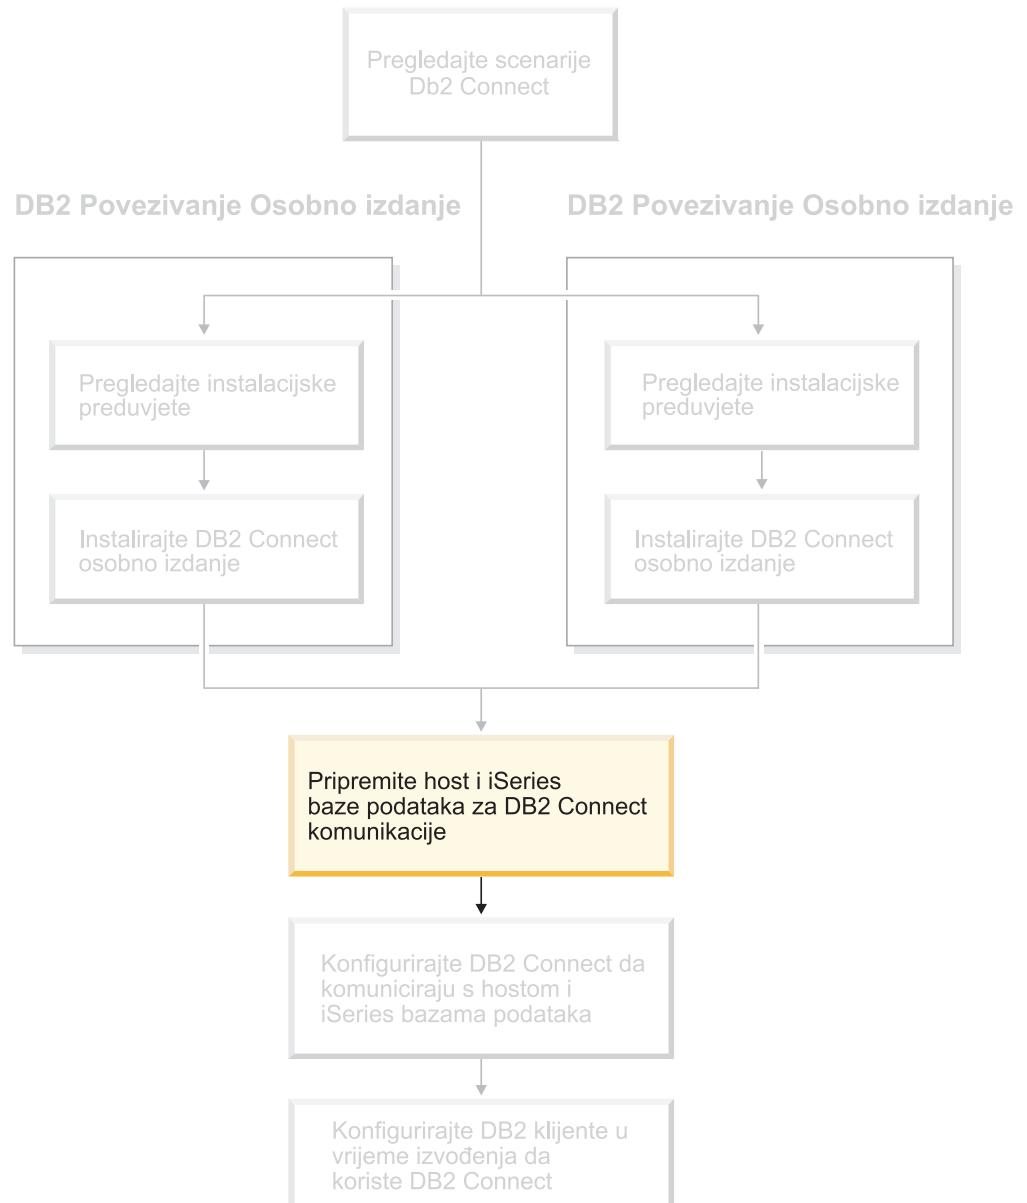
Pregledajte scenarije Db2 Connect

DB2 Povezivanje Osobno izdanje

DB2 Povezivanje Osobno izdanje

Pregledajte instalacijske preduvjete

Instalirajte DB2 Connect osobno izdanje

Pregledajte instalacijske preduvjete

Instalirajte DB2 Connect osobno izdanje

Pripremite host i iSeries baze podataka za DB2 Connect komunikacije

Konfigurirajte DB2 Connect da komuniciraju s hostom i iSeries bazama podataka

Konfigurirajte DB2 klijente u vrijeme izvođenja da koriste DB2 Connect